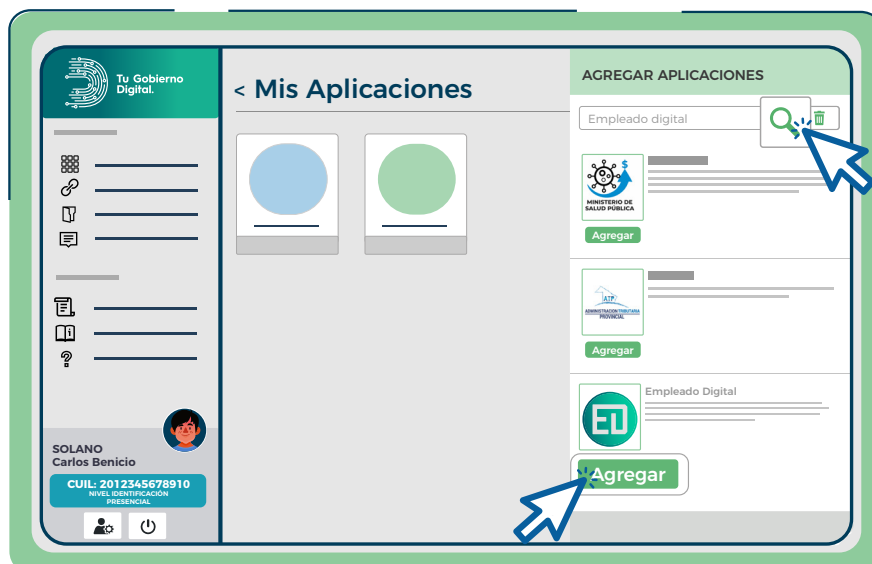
Tu Gobierno Digital.

< Mis Aplicaciones

AGREGAR APLICACIONES

Empleado digital

MINISTERIO DE SALUD PÚBLICA

Agregar

ATP ADMINISTRACIÓN TRIBUTARIA PROVINCIAL

Agregar

Empleado Digital

ED

Agregar

SOLANO
Carlos Benicio

CUIL: 2012345678910
NIVEL IDENTIFICACIÓN PRESENCIAL